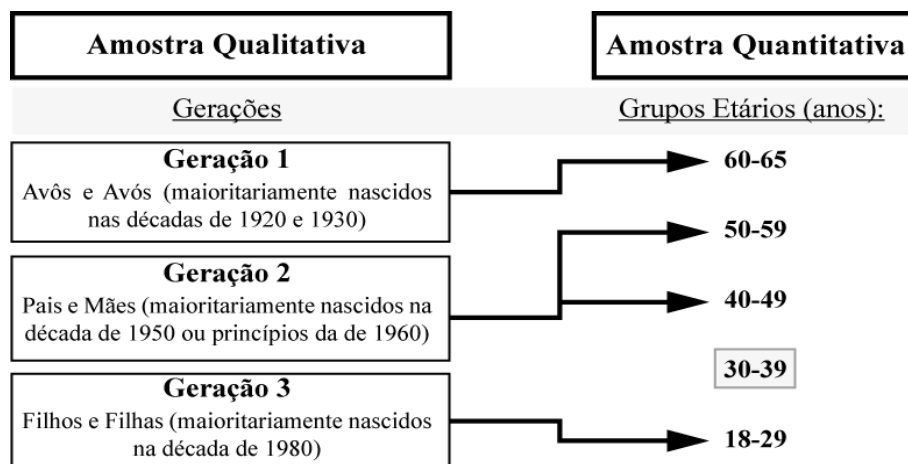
Amostra Qualitativa

Gerações

Geração 1
Avôs e Avós (maioritariamente nascidos nas décadas de 1920 e 1930)

Geração 2
Pais e Mães (maioritariamente nascidos na década de 1950 ou princípios da de 1960)

Geração 3
Filhos e Filhas (maioritariamente nascidos na década de 1980)

Amostra Quantitativa

Grupos Etários (anos):

60-65

50-59

40-49

30-39

18-29